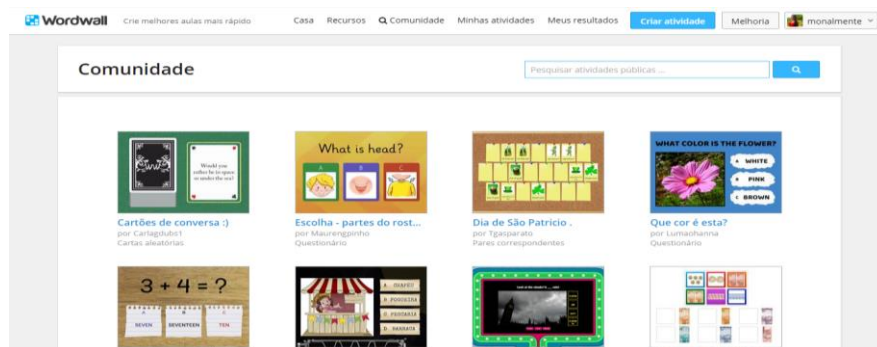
Wordwall Crie melhores aulas mais rápido Casa Recursos Comunidade Minhas atividades Meus resultados Criar atividade Melhoria monalmente

Comunidade

Pesquisar atividades públicas ...

Would you rather be in space or under the sea?

Cartões de conversa :)
por Carlagdubo1
Cartas aleatórias

What is head?

A B C

Escolha - partes do rost...
por Maurengpinho
Questionário

Dia de São Patricio .
por Tgasparato
Pares correspondentes

WHAT COLOR IS THE FLOWER?

A WHITE
B PINK
C BROWN

Que cor é esta?
por Lumaohanna
Questionário

$3 + 4 = ?$

SEVEN SEVENTEEN TEN

A. CHAPÉU
B. FOGUEIRA
C. PIPOCA
D. BANDEIRA